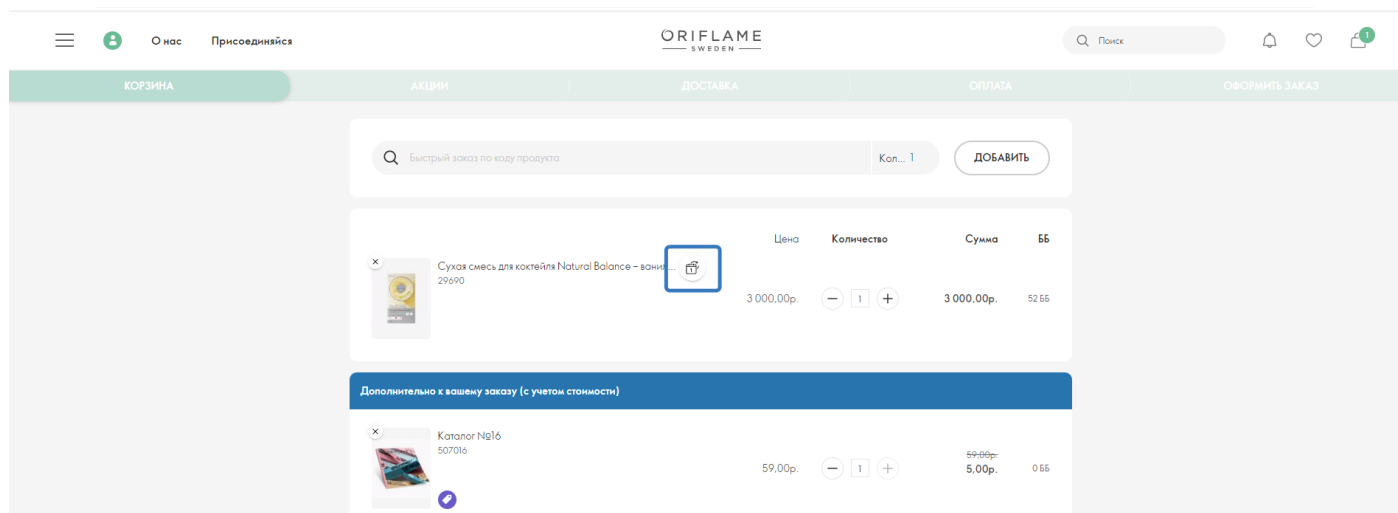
О нас Присоединяйся

ORIFLAME
SWEDEN

Поиск

1

КОРЗИНА АКЦИИ ДОСТАВКА ОПЛАТА ОФОРМИТЬ ЗАКАЗ

Быстрый заказ по коду продукта Кол... 1 ДОБАВИТЬ

| | Цена | Количество | Сумма | ББ |
|---|---|---|---|---|
| Сухая смесь для коктейля Natural Balance – вани... 29690 | 3 000,00р. | 1 | 3 000,00р. | 52 ББ |

Дополнительно к вашему заказу (с учетом стоимости)

| | | | | |
|---|---|---|---|---|
| Каталог №16 507016 | 59,00р. | 1 | ~~59,00р.~~ 5,00р. | 0 ББ |